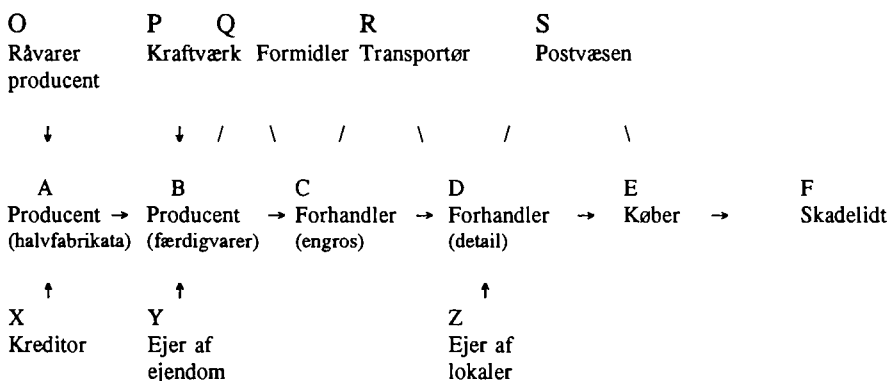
O
Råvarer producent

P
Kraftværk

Q
Formidler

R
Transportør

S
Postvæsen

↓ ↓ / \ / \ / \

A
Producent → (halvfabrikata)

B
Producent → (færdigvarer)

C
Forhandler → (engros)

D
Forhandler → (detail)

E
Køber →

F
Skadelidt

↑ ↑ ↑

X
Kreditor

Y
Ejer af ejendom

Z
Ejer af lokaler